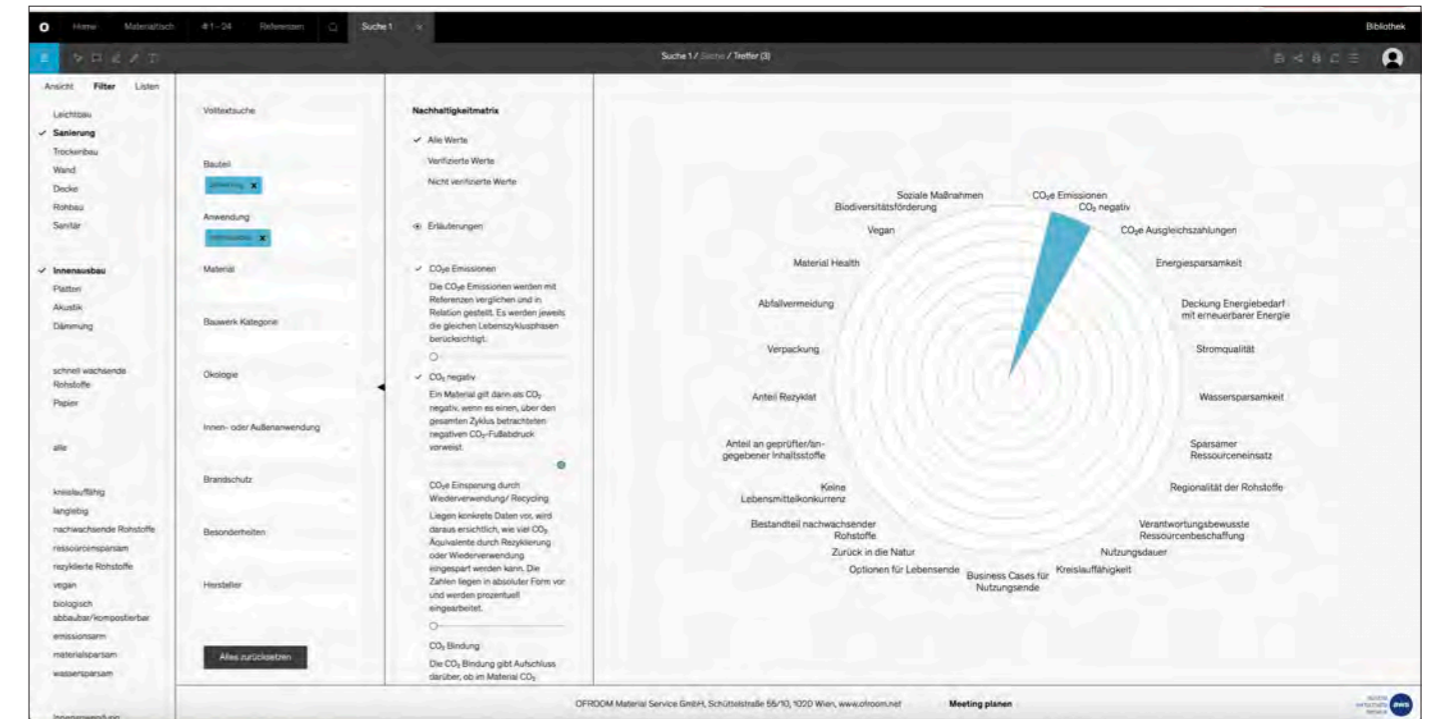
o Home Materialtisch #1-24 Referenzen Suche 1 × Bibliothek

Suche 1 / Suche / Treffer (3)

Ansicht Filter Listen

Leichtbau
✓ Sanierung
Trockenbau
Wand
Decke
Rohbau
Sanitär

✓ Innenausbau
Platten
Akustik
Dämmung

schnell wachsende Rohstoffe
Papier

alle

kreislauffähig
langlebig
nachwachsende Rohstoffe
ressourcensparsam
rezyklierte Rohstoffe
vegan
biologisch abbaubar/kompostierbar
emissionsarm
materialsparsam
wassersparsam

Innenanwendung

Volltextsuche

Bauteil
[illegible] ×

Anwendung
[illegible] ×

Material

Bauwerk Kategorie

Ökologie

Innen- oder Außenanwendung

Brandschutz

Besonderheiten

Hersteller

Alles zurücksetzen

Nachhaltigkeitmatrix

✓ Alle Werte
Verifizierte Werte
Nicht verifizierte Werte

Erläuterungen

✓ CO₂e Emissionen
Die CO₂e Emissionen werden mit Referenzen verglichen und in Relation gestellt. Es werden jeweils die gleichen Lebenszyklusphasen berücksichtigt.

✓ CO₂ negativ
Ein Material gilt dann als CO₂ negativ, wenn es einen, über den gesamten Zyklus betrachteten negativen CO₂-Fußabdruck vorweist.

CO₂e Einsparung durch Wiederverwendung/ Recycling
Liegen konkrete Daten vor, wird daraus ersichtlich, wie viel CO₂ Äquivalente durch Rezyklierung oder Wiederverwendung eingespart werden kann. Die Zahlen liegen in absoluter Form vor und werden prozentuell eingearbeitet.

CO₂ Bindung
Die CO₂ Bindung gibt Aufschluss darüber, ob im Material CO₂

Soziale Maßnahmen
CO₂e Emissionen
CO₂ negativ
Biodiversitätsförderung
CO₂e Ausgleichszahlungen
Vegan
Material Health
Energiesparsamkeit
Abfallvermeidung
Deckung Energiebedarf mit erneuerbarer Energie
Verpackung
Stromqualität
Anteil Rezyklat
Wassersparsamkeit
Anteil an geprüfter/angegebener Inhaltsstoffe
Sparsamer Ressourceneinsatz
Keine Lebensmittelkonkurrenz
Regionalität der Rohstoffe
Bestandteil nachwachsender Rohstoffe
Verantwortungsbewusste Ressourcenbeschaffung
Zurück in die Natur
Nutzungsdauer
Optionen für Lebensende
Kreislauffähigkeit
Business Cases für Nutzungsende

OFROOM Material Service GmbH, Schüttelstraße 56/10, 1020 Wien, www.ofroom.net
Meeting planen
aws